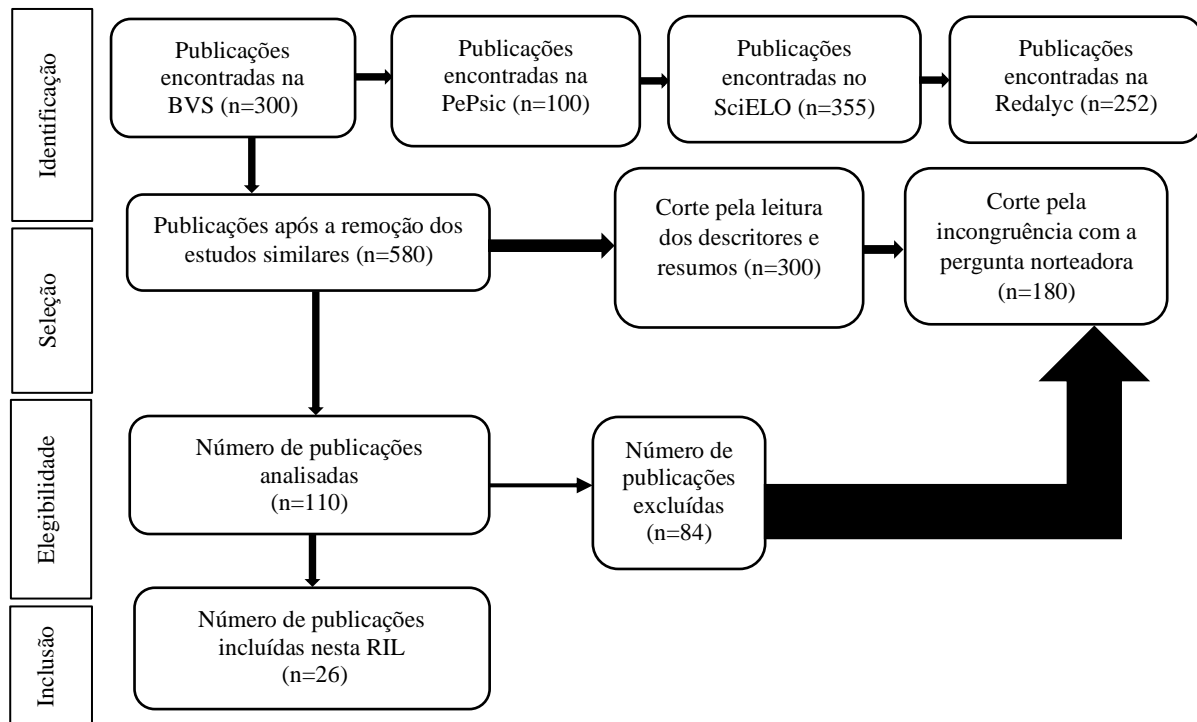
Identificação

Publicações encontradas na BVS (n=300)

Publicações encontradas na PePsic (n=100)

Publicações encontradas no SciELO (n=355)

Publicações encontradas na Redalyc (n=252)

Seleção

Publicações após a remoção dos estudos similares (n=580)

Corte pela leitura dos descritores e resumos (n=300)

Corte pela incongruência com a pergunta norteadora (n=180)

Elegibilidade

Número de publicações analisadas (n=110)

Número de publicações excluídas (n=84)

Inclusão

Número de publicações incluídas nesta RIL (n=26)